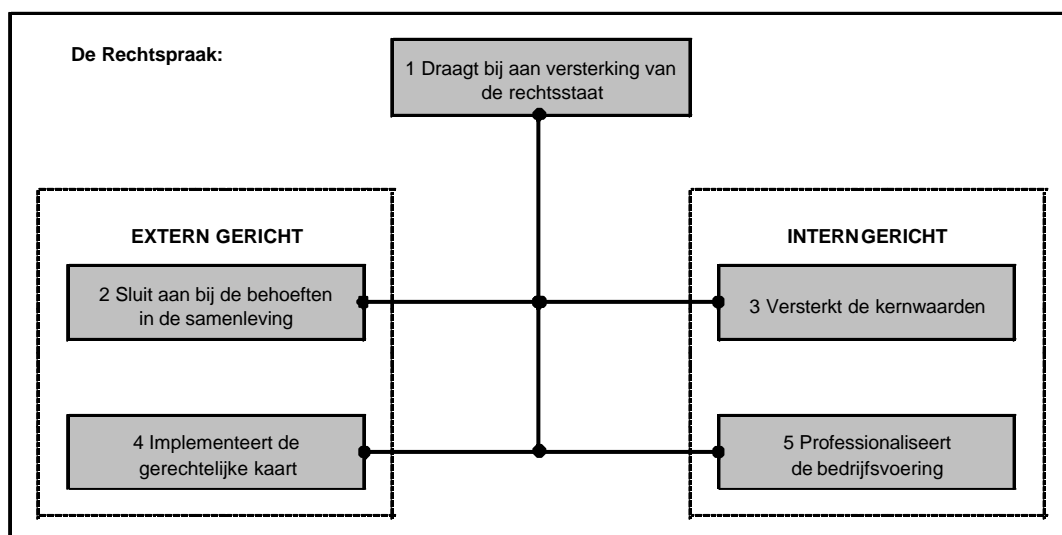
De Rechtspraak:

1 Draagt bij aan versterking van de rechtsstaat

EXTERN GERICHT

2 Sluit aan bij de behoeften in de samenleving

4 Implementeert de gerechtelijke kaart

INTERNGERICHT

3 Versterkt de kernwaarden

5 Professionaliseert de bedrijfsvoering